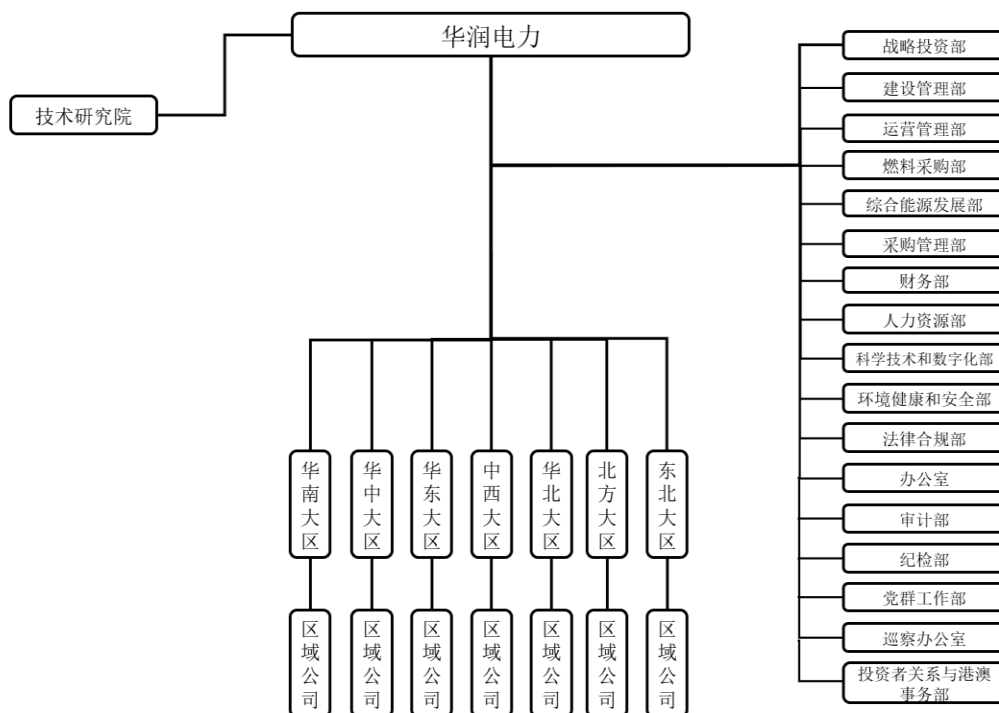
华润电力

技术研究院

战略投资部
建设管理部
运营管理部
燃料采购部
综合能源发展部
采购管理部
财务部
人力资源部
科学技术和数字化部
环境健康和安全部
法律合规部
办公室
审计部
纪检部
党群工作部
巡察办公室
投资者关系与港澳事务部

华南大区
华中大区
华东大区
中西大区
华北大区
北方大区
东北大区

区域公司
区域公司
区域公司
区域公司
区域公司
区域公司
区域公司